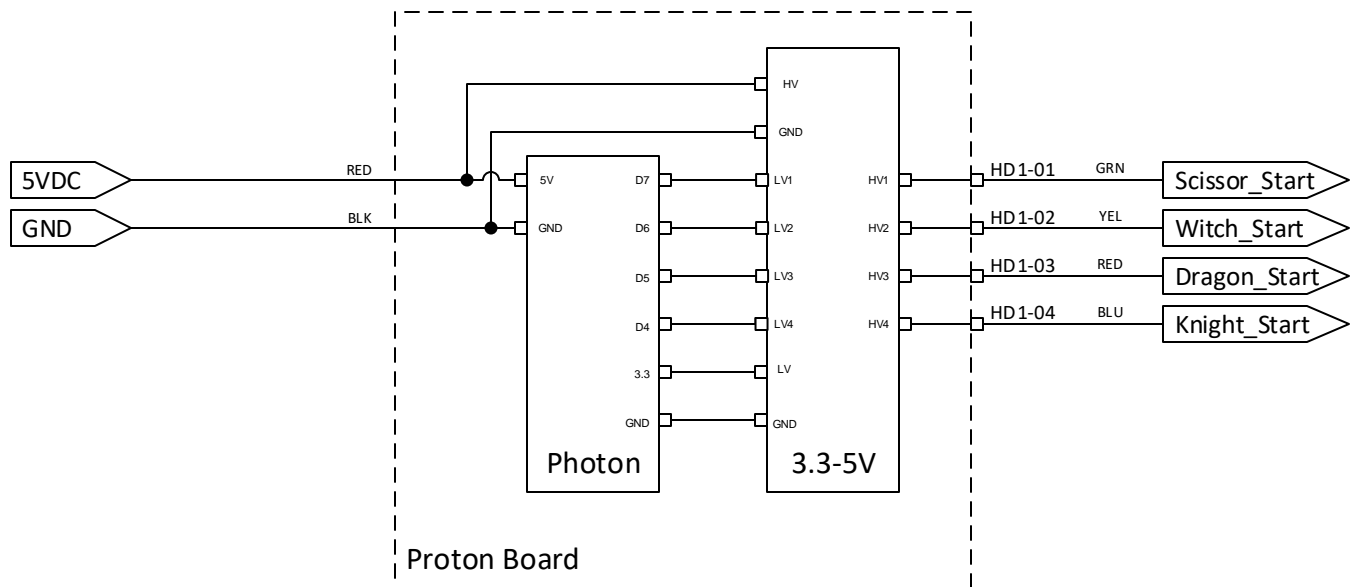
5VDC
GND
RED
BLK
HV
GND
5V
GND
D7
D6
D5
D4
3.3
GND
LV1
LV2
LV3
LV4
LV
GND
HV1
HV2
HV3
HV4
Photon
3.3-5V
HD1-01 GRN
HD1-02 YEL
HD1-03 RED
HD1-04 BLU
Scissor_Start
Witch_Start
Dragon_Start
Knight_Start
Proton Board